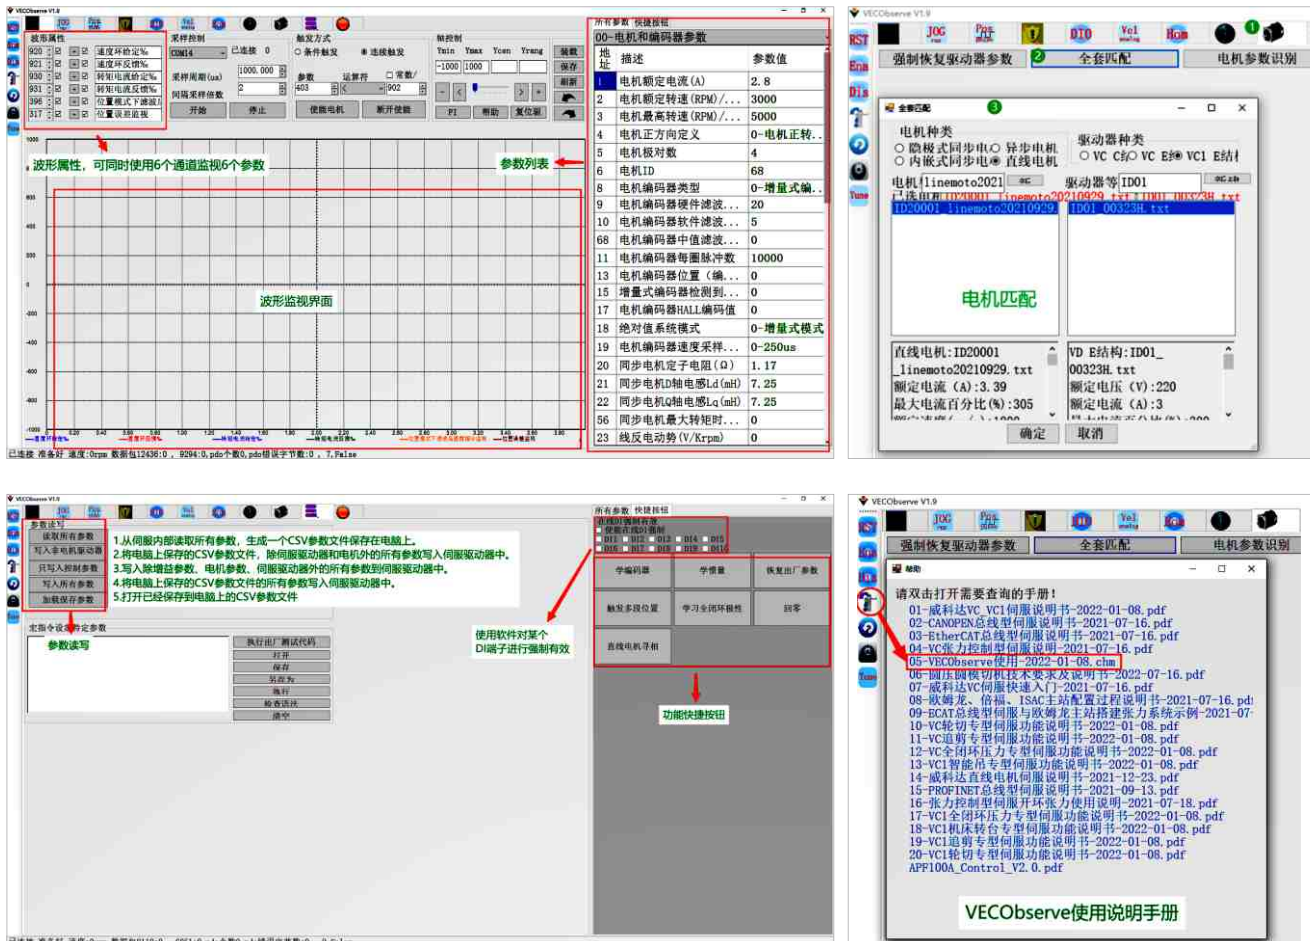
VECObserve V1.9

波形属性
920 速度环给定%
921 速度环反馈%
930 转矩电流给定%
931 转矩电流反馈%
396 位置模式下滤波
317 位置误差监视

采样控制
COM14
已连接 0
采样周期(us) 1000.000
间隔采样倍数 2
开始 停止

触发方式
条件触发 连续触发
参数 403
运算符
常数/ 902
使能电机 断开伺服

触控制
Ymin Ymax Ycen Yrang
-1000 1000
PI 帮助 复位驱

装载 保存 刷新

波形属性，可同时使用6个通道监视6个参数

参数列表

波形监视界面

已连接 准备好 速度:0rpm 数据包12436:0，9294:0,pdo个数0,pdo错误字节数:0，7,False

所有参数 快捷按钮
00-电机和编码器参数

| 地址 | 描述 | 参数值 |
|---|---|---|
| 1 | 电机额定电流(A) | 2.8 |
| 2 | 电机额定转速(RPM)/... | 3000 |
| 3 | 电机最高转速(RPM)/... | 5000 |
| 4 | 电机正方向定义 | 0-电机正转.. |
| 5 | 电机极对数 | 4 |
| 6 | 电机ID | 68 |
| 8 | 电机编码器类型 | 0-增量式编.. |
| 9 | 电机编码器硬件滤波... | 20 |
| 10 | 电机编码器软件滤波... | 5 |
| 68 | 电机编码器中值滤波... | 0 |
| 11 | 电机编码器每圈脉冲数 | 10000 |
| 13 | 电机编码器位置（编... | 0 |
| 15 | 增量式编码器检测到... | 0 |
| 17 | 电机编码器HALL编码值 | 0 |
| 18 | 绝对值系统模式 | 0-增量式模式 |
| 19 | 电机编码器速度采样... | 0-250us |
| 20 | 同步电机定子电阻(Ω) | 1.17 |
| 21 | 同步电机D轴电感Ld(mH) | 7.25 |
| 22 | 同步电机Q轴电感Lq(mH) | 7.25 |
| 56 | 同步电机最大转矩时... | 0 |
| 23 | 线反电动势(V/Krpm) | 0 |

VECObserve V1.9
RST Eng Dis Tune
JOG Pos DIO Vel Hom
强制恢复驱动器参数 全套匹配 电机参数识别
全套匹配
电机种类
隐极式同步电 异步电机
内嵌式同步电 直线电机
驱动器种类
VC C VC E VC1 E
电机 linemoto2021
驱动器等 ID01
ID20001_linemoto20210929.txt
ID01_00323H.txt
电机匹配
直线电机:ID20001
_linemoto20210929.txt
额定电流 (A):3.39
最大电流百分比(%):305
VD E结构:ID01_
00323H.txt
额定电压 (V):220
额定电流 (A):3
确定 取消

VECObserve V1.9
参数读写
读取所有参数
写入非电机驱动器
只写入控制参数
写入所有参数
加载保存参数
1.从伺服内部读取所有参数，生成一个CSV参数文件保存在电脑上。
2.将电脑上保存的CSV参数文件，除伺服驱动器和电机外的所有参数写入伺服驱动器中。
3.写入除增益参数、电机参数、伺服驱动器的所有参数到伺服驱动器中。
4.将电脑上保存的CSV参数文件的所有参数写入伺服驱动器中。
5.打开已经保存到电脑上的CSV参数文件
宏指令设定
参数读写
执行出厂测试代码
打开
保存
另存为
执行
检查语法
清空

所有参数 快捷按钮
在线DI强制有效
使能在线DI强制
DI1 DI2 DI3 DI4 DI5
DI6 DI7 DI8 DI9 DI10
学编码器 学惯量 恢复出厂参数
触发多段位置 学习全闭环极性 回零
直线电机寻相
使用软件对某个DI端子进行强制有效
功能快捷按钮

VECObserve V1.9
JOG Pos Vel
强制恢复驱动器参数 全套匹配 电机参数识别
帮助
请双击打开需要查询的手册！
01-威科达VC_VC1伺服说明书-2022-01-08.pdf
02-CANOPEN总线型伺服说明书-2021-07-16.pdf
03-EtherCAT总线型伺服说明书-2021-07-16.pdf
04-VC张力控制型伺服说明书-2021-07-16.pdf
05-VECObserve使用-2022-01-08.chm
06-回压侧模切机技术要求及说明书-2022-07-16.pdf
07-威科达VC伺服快速入门-2021-07-16.pdf
08-欧姆龙、倍福、ISAC主站配置过程说明书-2021-07-16.pdf
09-ECAT总线型伺服与欧姆龙主站搭建张力系统示例-2021-07-
10-VC轮切专型伺服功能说明书-2022-01-08.pdf
11-VC追剪专型伺服功能说明书-2022-01-08.pdf
12-VC全闭环压力专型伺服功能说明书-2022-01-08.pdf
13-VC1智能吊专型伺服功能说明书-2022-01-08.pdf
14-威科达直线电机伺服说明书-2021-12-23.pdf
15-PROFINET总线型伺服说明书-2021-09-13.pdf
16-张力控制型伺服开环张力使用说明-2021-07-18.pdf
17-VC1全闭环压力专型伺服功能说明书-2022-01-08.pdf
18-VC1机床转台专型伺服功能说明书-2022-01-08.pdf
19-VC1追剪专型伺服功能说明书-2022-01-08.pdf
20-VC1轮切专型伺服功能说明书-2022-01-08.pdf
APP100A_Control_V2.0.pdf
VECObserve使用说明手册